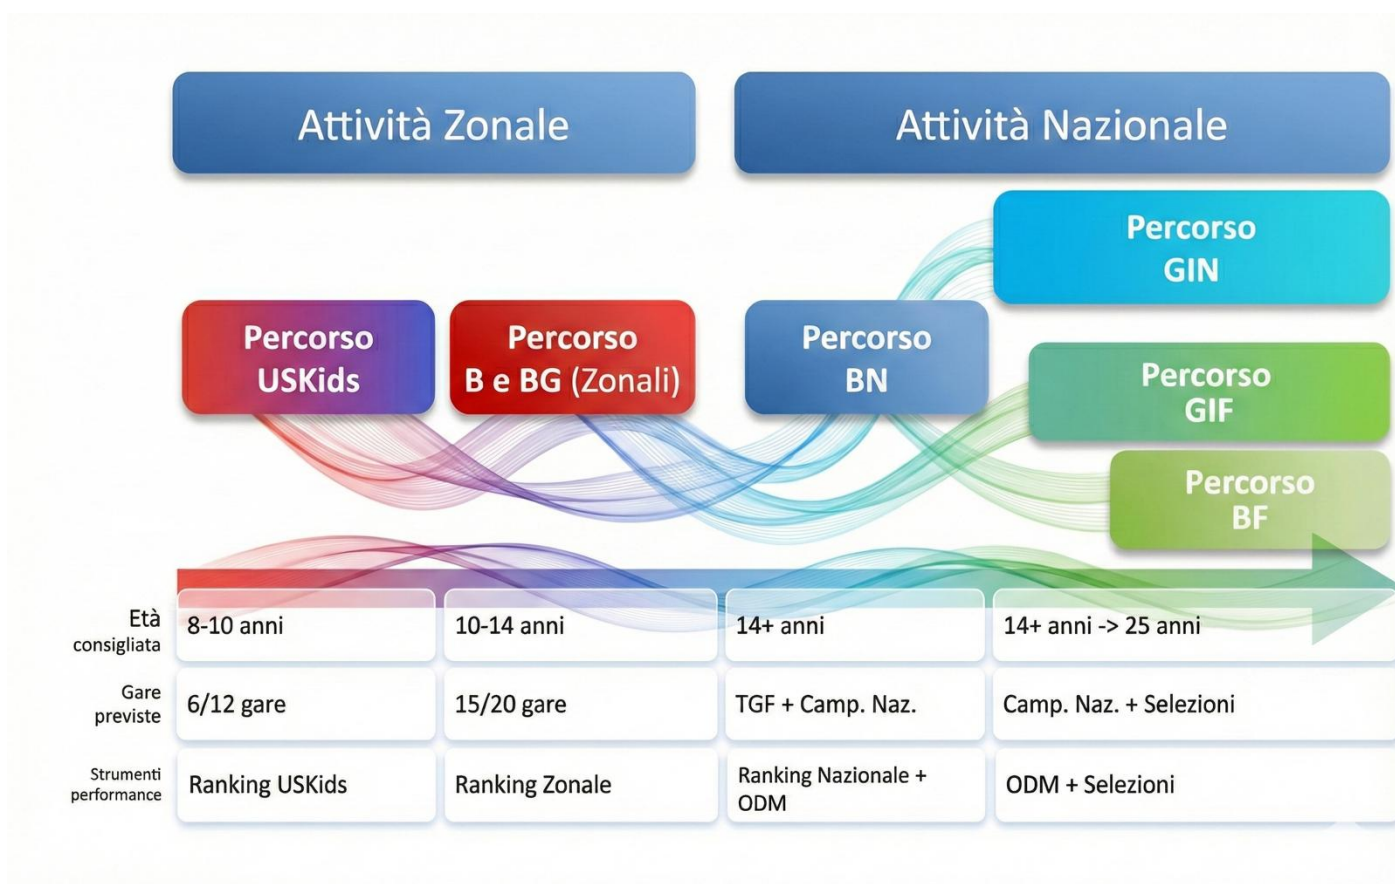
Attività Zonale

Attività Nazionale

Percorso GIN

Percorso USKids

Percorso B e BG (Zonali)

Percorso BN

Percorso GIF

Percorso BF

| | | | | |
|---|---|---|---|---|
| Età consigliata | 8-10 anni | 10-14 anni | 14+ anni | 14+ anni -> 25 anni |
| Gare previste | 6/12 gare | 15/20 gare | TGF + Camp. Naz. | Camp. Naz. + Selezioni |
| Strumenti performance | Ranking USKids | Ranking Zonale | Ranking Nazionale + ODM | ODM + Selezioni |